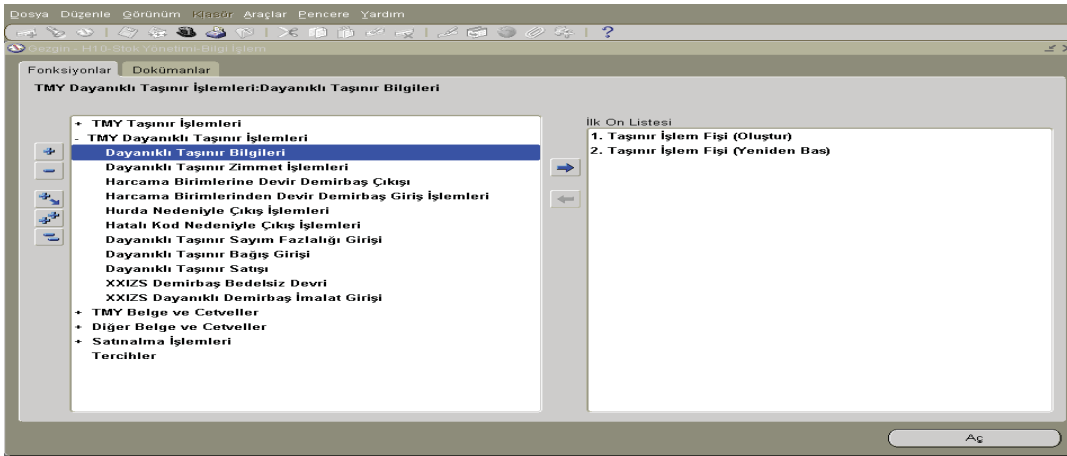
Dosya Düzenle Görünüm Klasör Araçlar Pencere Yardım

?

Gezgin - H10-Stok Yönetimi-Bilgi İşlem

Fonksiyonlar Dokümanlar

TMY Dayanıklı Taşınır İşlemleri:Dayanıklı Taşınır Bilgileri

+ TMY Taşınır İşlemleri
- TMY Dayanıklı Taşınır İşlemleri
Dayanıklı Taşınır Bilgileri
Dayanıklı Taşınır Zimmet İşlemleri
Harcama Birimlerine Devir Demirbaş Çıkışı
Harcama Birimlerinden Devir Demirbaş Giriş İşlemleri
Hurda Nedeniyle Çıkış İşlemleri
Hatalı Kod Nedeniyle Çıkış İşlemleri
Dayanıklı Taşınır Sayım Fazlalığı Girişi
Dayanıklı Taşınır Bağış Girişi
Dayanıklı Taşınır Satışı
XXIZS Demirbaş Bedelsiz Devri
XXIZS Dayanıklı Demirbaş İmalat Girişi
+ TMY Belge ve Cetveller
+ Diğer Belge ve Cetveller
+ Satınalma İşlemleri
Tercihler

İlk On Listesi
1. Taşınır İşlem Fişi (Oluştur)
2. Taşınır İşlem Fişi (Yeniden Bas)

Aç